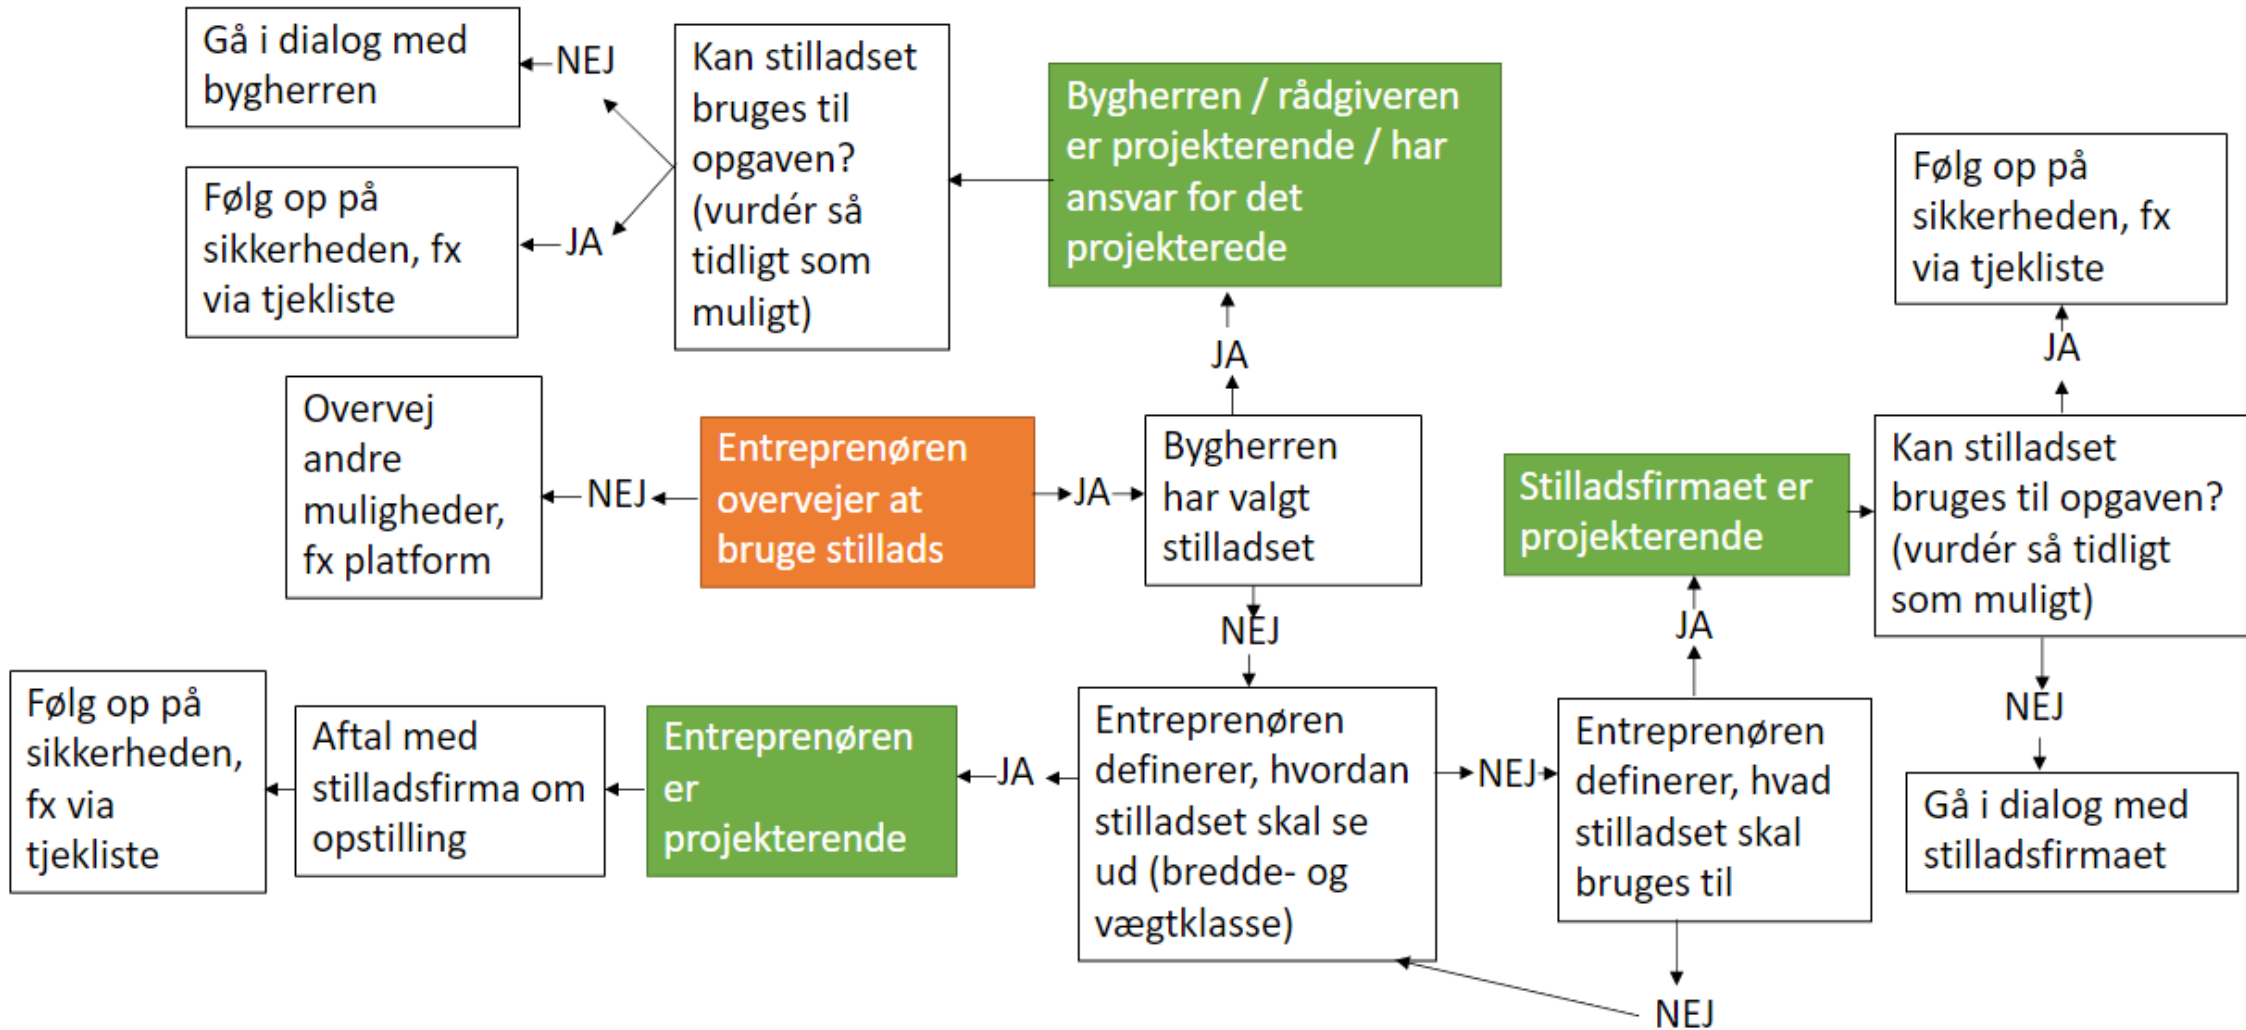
Gå i dialog med bygherren

NEJ

Kan stilladset bruges til opgaven? (vurdér så tidligt som muligt)

Bygherren / rådgiveren er projekterende / har ansvar for det projekterede

Følg op på sikkerheden, fx via tjekliste

JA

Følg op på sikkerheden, fx via tjekliste

JA

JA

Overvej andre muligheder, fx platform

NEJ

Entreprenøren overvejer at bruge stillads

JA

Bygherren har valgt stilladset

Stilladsfirmaet er projekterende

Kan stilladset bruges til opgaven? (vurdér så tidligt som muligt)

NEJ

JA

Følg op på sikkerheden, fx via tjekliste

Aftal med stilladsfirma om opstilling

Entreprenøren er projekterende

JA

Entreprenøren definerer, hvordan stilladset skal se ud (bredde- og vægtklasse)

NEJ

Entreprenøren definerer, hvad stilladset skal bruges til

NEJ

Gå i dialog med stilladsfirmaet

NEJ